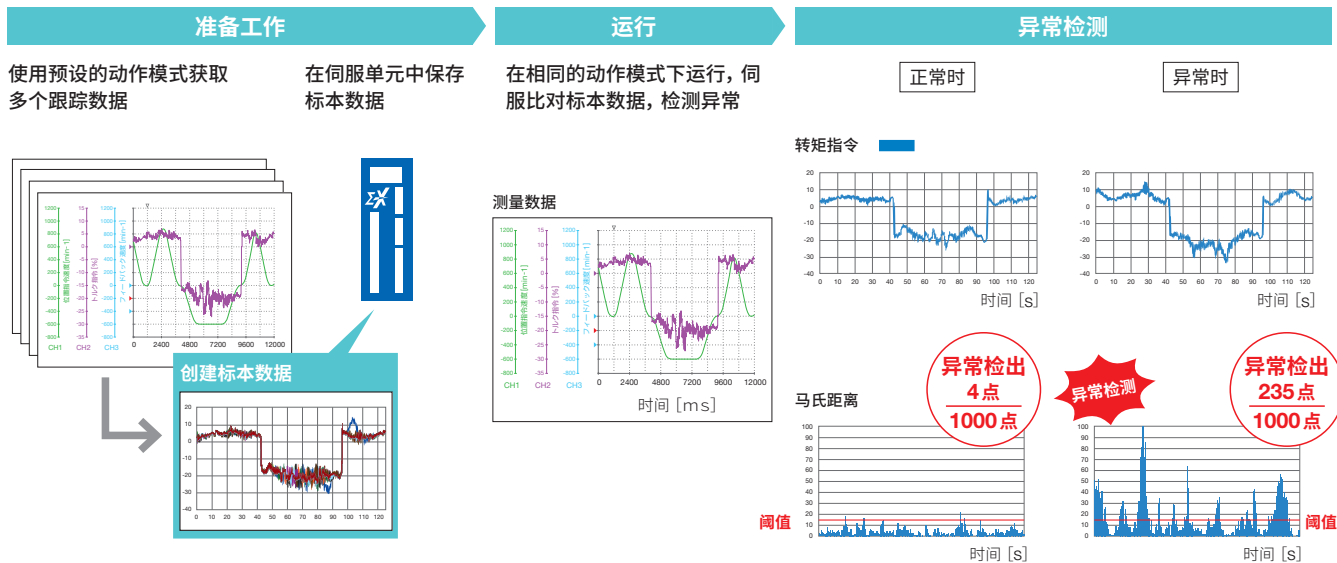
准备工作

使用预设的动作模式获取多个跟踪数据

在伺服单元中保存标本数据

1200 1000 800 600 400 200 0 -200 -400 -600 -800
15 12.5 10 7.5 5 2.5 0 -2.5 -5 -7.5 -10
位置指令速度[min-1] トルク指令[%] フィードバック速度[min-1]
CH1 CH2 CH3
0 2400 4800 7200 9600 12000

创建标本数据

20 10 0 -10 -20 -30 -40
0 10 20 30 40 50 60 70 80 90 100 110 120

运行

在相同的动作模式下运行，伺服比对标本数据，检测异常

测量数据

1200 1000 800 600 400 200 0 -200 -400 -600 -800
15 10 5 0 -5 -10 -15 -20 -25 -30 -35
位置指令速度[min-1] トルク指令[%] フィードバック速度[min-1]
CH1 CH2 CH3
0 2400 4800 7200 9600 12000
时间 [ms]

异常检测

正常时

异常时

转矩指令

20 10 0 -10 -20 -30 -40
0 10 20 30 40 50 60 70 80 90 100 110 120
时间 [s]

20 10 0 -10 -20 -30 -40
0 10 20 30 40 50 60 70 80 90 100 110 120
时间 [s]

马氏距离

异常检出
4点
1000点

异常检测

异常检出
235点
1000点

100 90 80 70 60 50 40 30 20 10 0
阈值
时间 [s]

100 90 80 70 60 50 40 30 20 10 0
阈值
时间 [s]